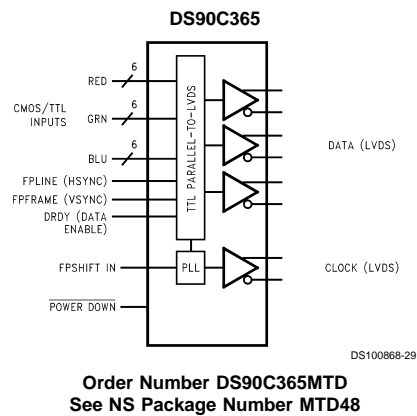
DS90C365

RED
6
CMOS/TTL INPUTS
GRN
6
BLU
6
FPLINE (HSYNC)
FPFRAME (VSYNC)
DRDY (DATA ENABLE)
FPSHIFT IN
$\overline{\text{POWER DOWN}}$

TTL PARALLEL-TO-LVDS
PLL

DATA (LVDS)
CLOCK (LVDS)

DS100868-29

Order Number DS90C365MTD
See NS Package Number MTD48